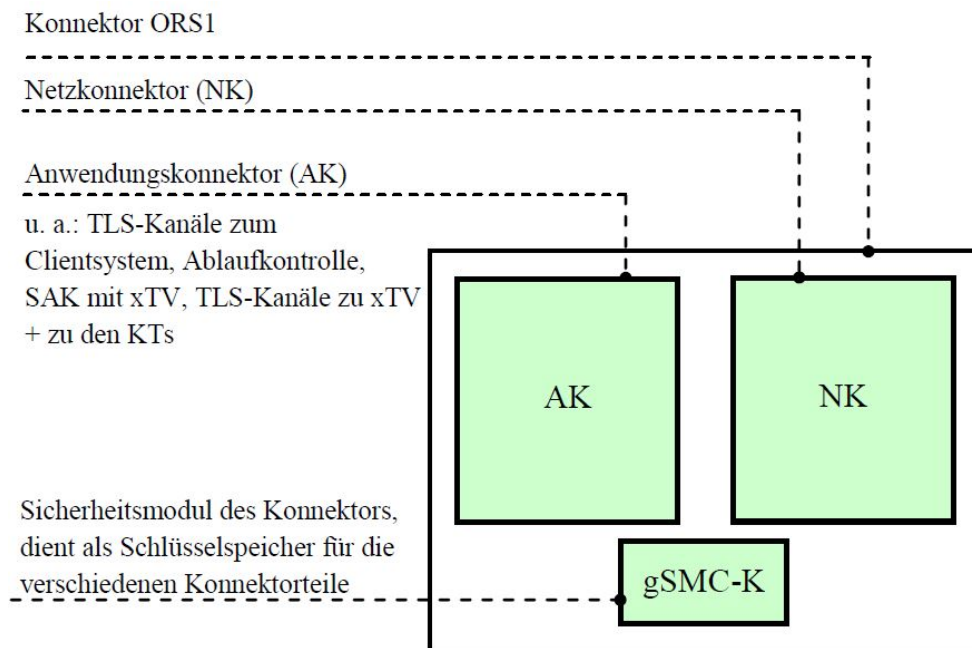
Konnektor ORS1

Netzkonnektor (NK)

Anwendungskonnektor (AK)

u. a.: TLS-Kanäle zum Clientsystem, Ablaufkontrolle, SAK mit xTV, TLS-Kanäle zu xTV + zu den KTs

AK

NK

Sicherheitsmodul des Konnektors, dient als Schlüsselspeicher für die verschiedenen Konnektorteile

gSMC-K